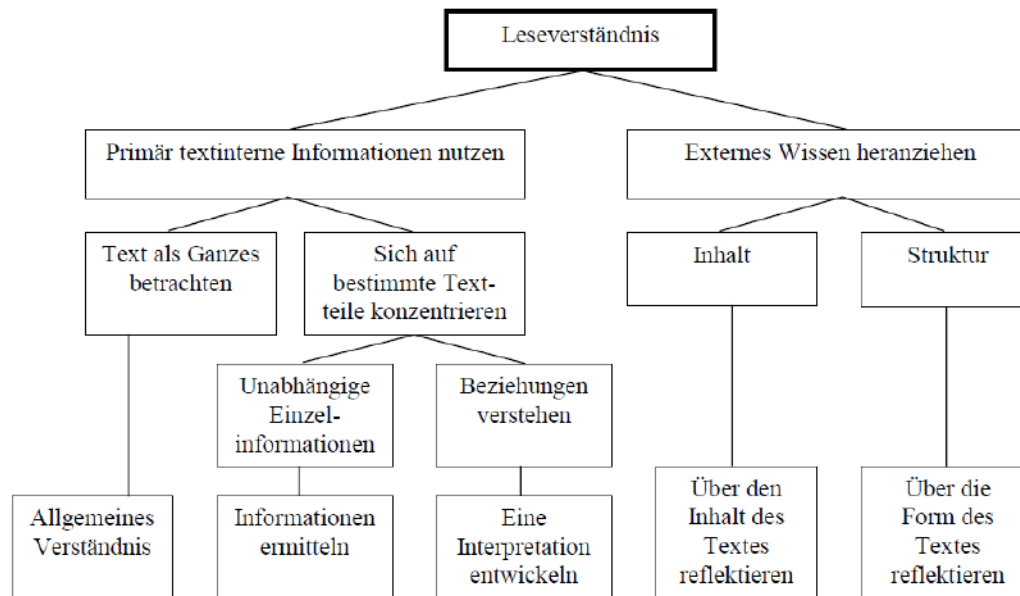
Leseverständnis

Primär textinterne Informationen nutzen

Externes Wissen heranziehen

Text als Ganzes betrachten

Sich auf bestimmte Textteile konzentrieren

Inhalt

Struktur

Unabhängige Einzelinformationen

Beziehungen verstehen

Allgemeines Verständnis

Informationen ermitteln

Eine Interpretation entwickeln

Über den Inhalt des Textes reflektieren

Über die Form des Textes reflektieren